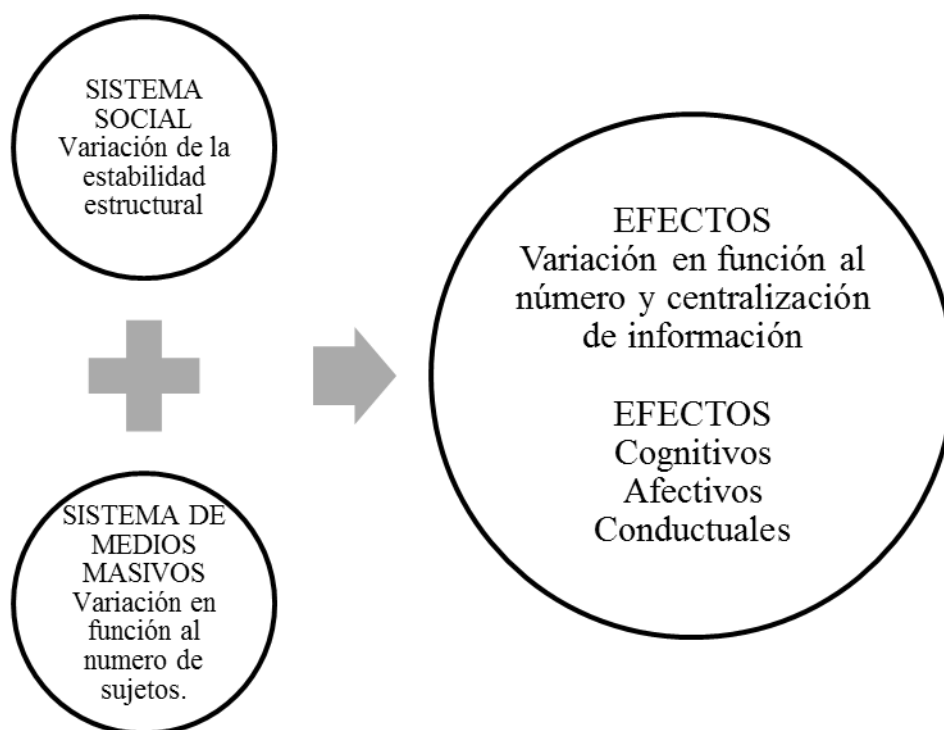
SISTEMA SOCIAL
Variación de la estabilidad estructural

SISTEMA DE MEDIOS MASIVOS
Variación en función al numero de sujetos.

EFECTOS
Variación en función al número y centralización de información

EFECTOS
Cognitivos
Afectivos
Conductuales